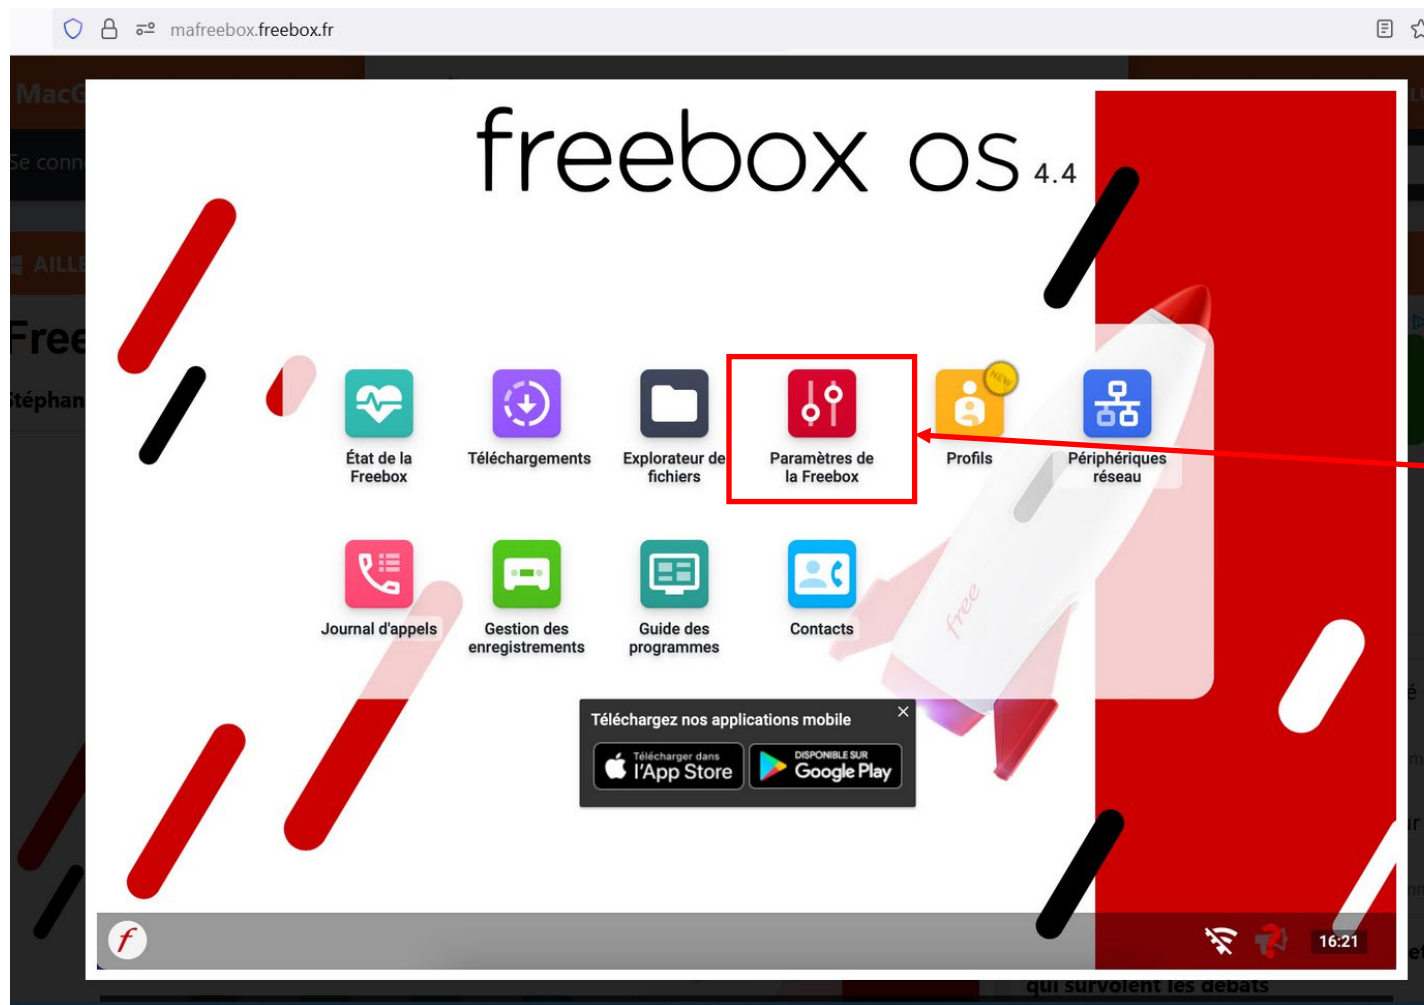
mafreebox.freebox.fr

MacG

Se conn

AILLE

Free

Stéphan

freebox OS 4.4

État de la Freebox

Téléchargements

Explorateur de fichiers

Paramètres de la Freebox

NEW

Profils

Périphériques réseau

Journal d'appels

Gestion des enregistrements

Guide des programmes

Contacts

free

Téléchargez nos applications mobile

×

Télécharger dans l'App Store

DISPONIBLE SUR Google Play

f

16:21

qui survolent les débats